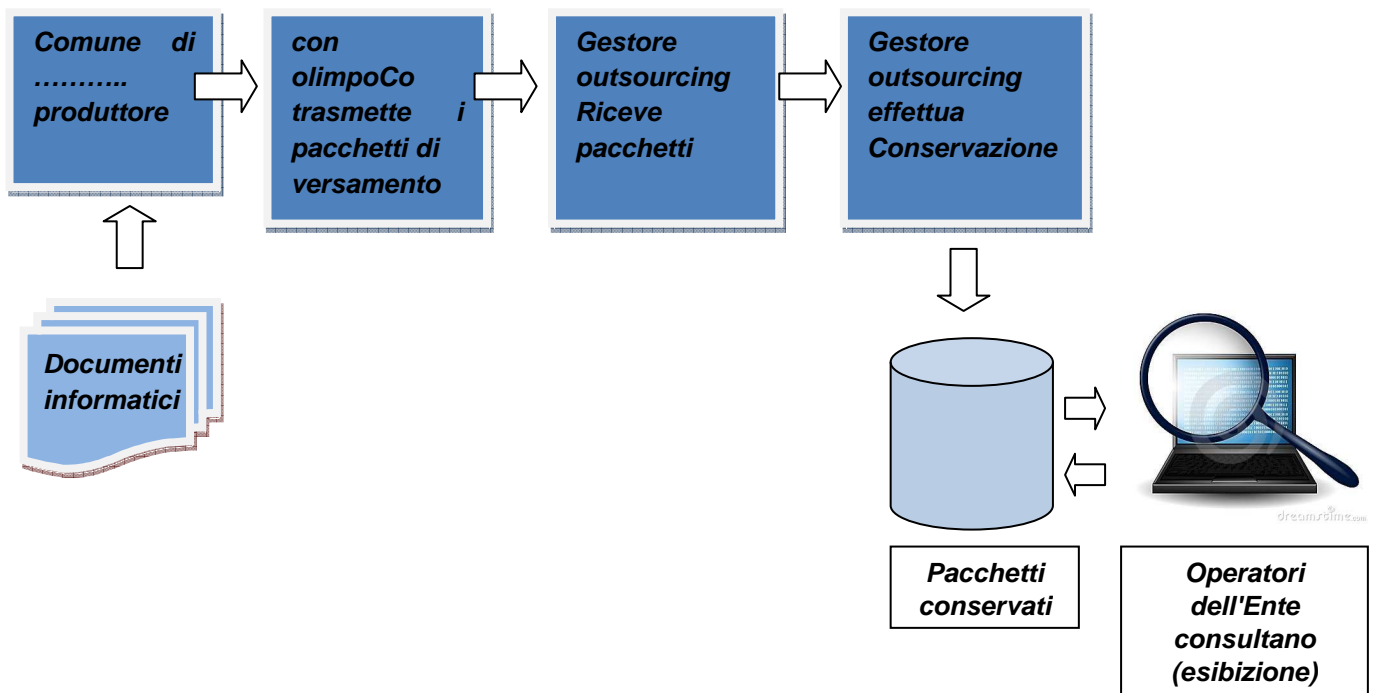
Comune di ……….. produttore

con olimpoCo trasmette i pacchetti di versamento

Gestore outsourcing Riceve pacchetti

Gestore outsourcing effettua Conservazione

Documenti informatici

dreamstime.com

Pacchetti conservati

Operatori dell'Ente consultano (esibizione)